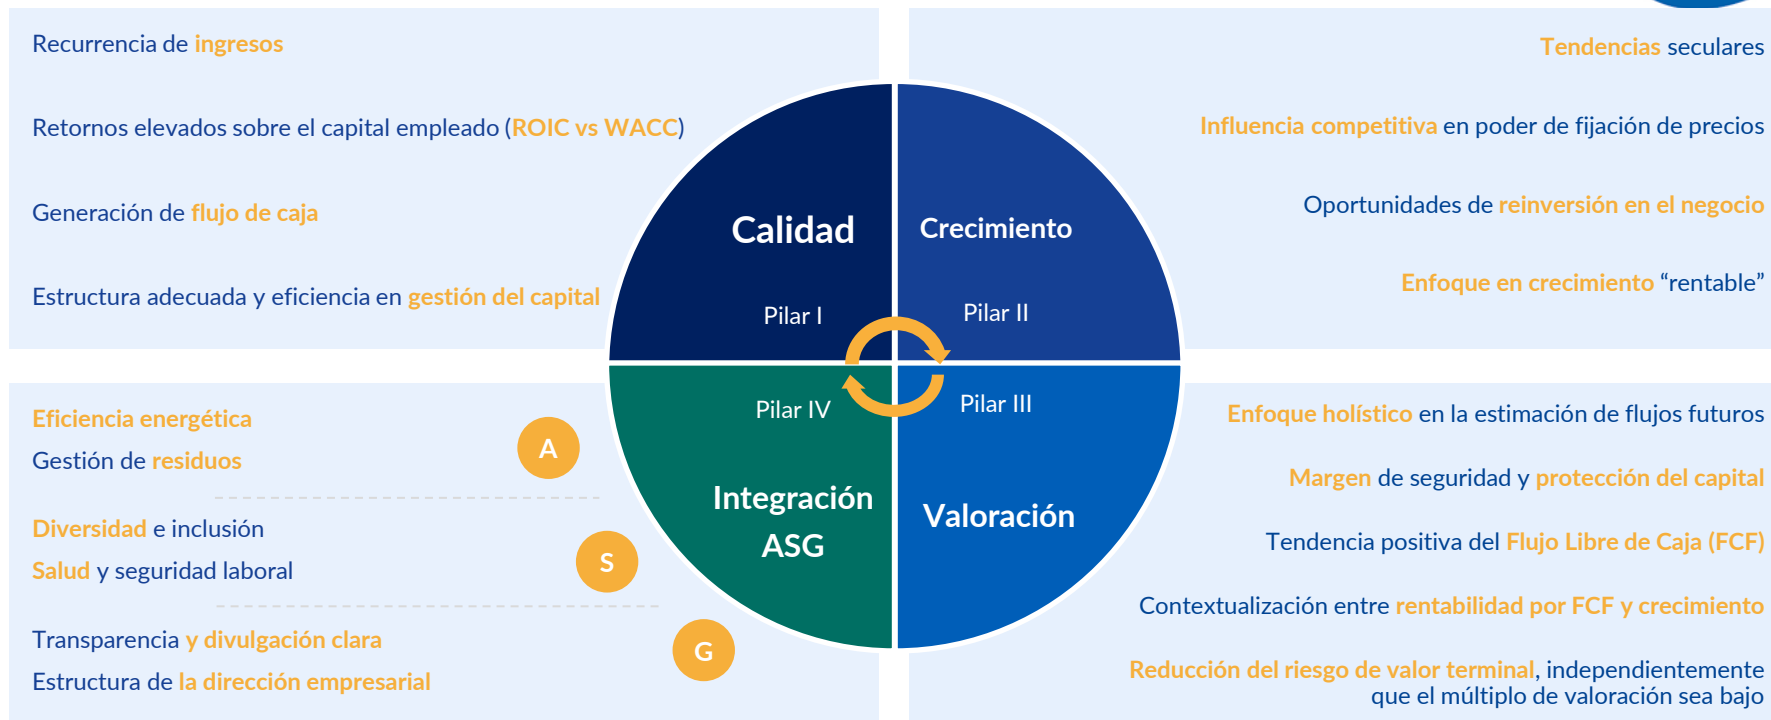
Recurrencia de ingresos

Retornos elevados sobre el capital empleado (ROIC vs WACC)

Generación de flujo de caja

Estructura adecuada y eficiencia en gestión del capital

Calidad

Pilar I

Crecimiento

Pilar II

Tendencias seculares

Influencia competitiva en poder de fijación de precios

Oportunidades de reinversión en el negocio

Enfoque en crecimiento “rentable”

Eficiencia energética

Gestión de residuos

A

Diversidad e inclusión

Salud y seguridad laboral

S

Transparencia y divulgación clara

Estructura de la dirección empresarial

G

Pilar IV

Integración ASG

Pilar III

Valoración

Enfoque holístico en la estimación de flujos futuros

Margen de seguridad y protección del capital

Tendencia positiva del Flujo Libre de Caja (FCF)

Contextualización entre rentabilidad por FCF y crecimiento

Reducción del riesgo de valor terminal, independientemente que el múltiplo de valoración sea bajo